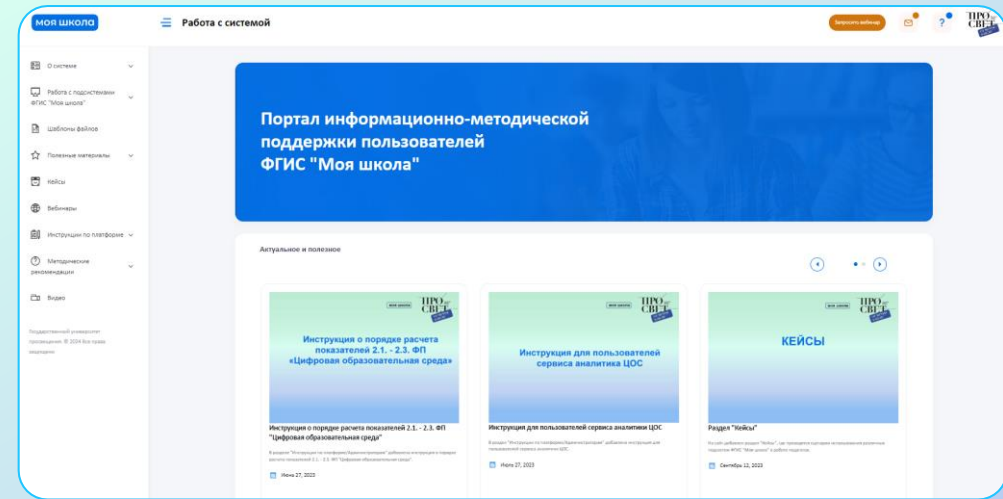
моя школа

Работа с системой

Запросить вебинар

ПРО СВЕТ

О системе

Работа с подсистемами ФГИС "Моя школа"

Шаблоны файлов

Полезные материалы

Кейсы

Вебинары

Инструкции по платформе

Методические рекомендации

Видео

Государственный университет просвещения. © 2024 Все права защищены

Портал информационно-методической поддержки пользователей ФГИС "Моя школа"

Актуальное и полезное

моя школа ПРО СВЕТ

Инструкция о порядке расчета показателей 2.1. - 2.3. ФП «Цифровая образовательная среда»

Инструкция о порядке расчета показателей 2.1. - 2.3. ФП "Цифровая образовательная среда"

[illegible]

Июнь 27, 2023

моя школа ПРО СВЕТ

Инструкция для пользователей сервиса аналитики ЦОС

Инструкция для пользователей сервиса аналитики ЦОС

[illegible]

Июль 27, 2023

моя школа ПРО СВЕТ

КЕЙСЫ

Раздел "Кейсы"

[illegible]

Сентябрь 12, 2023